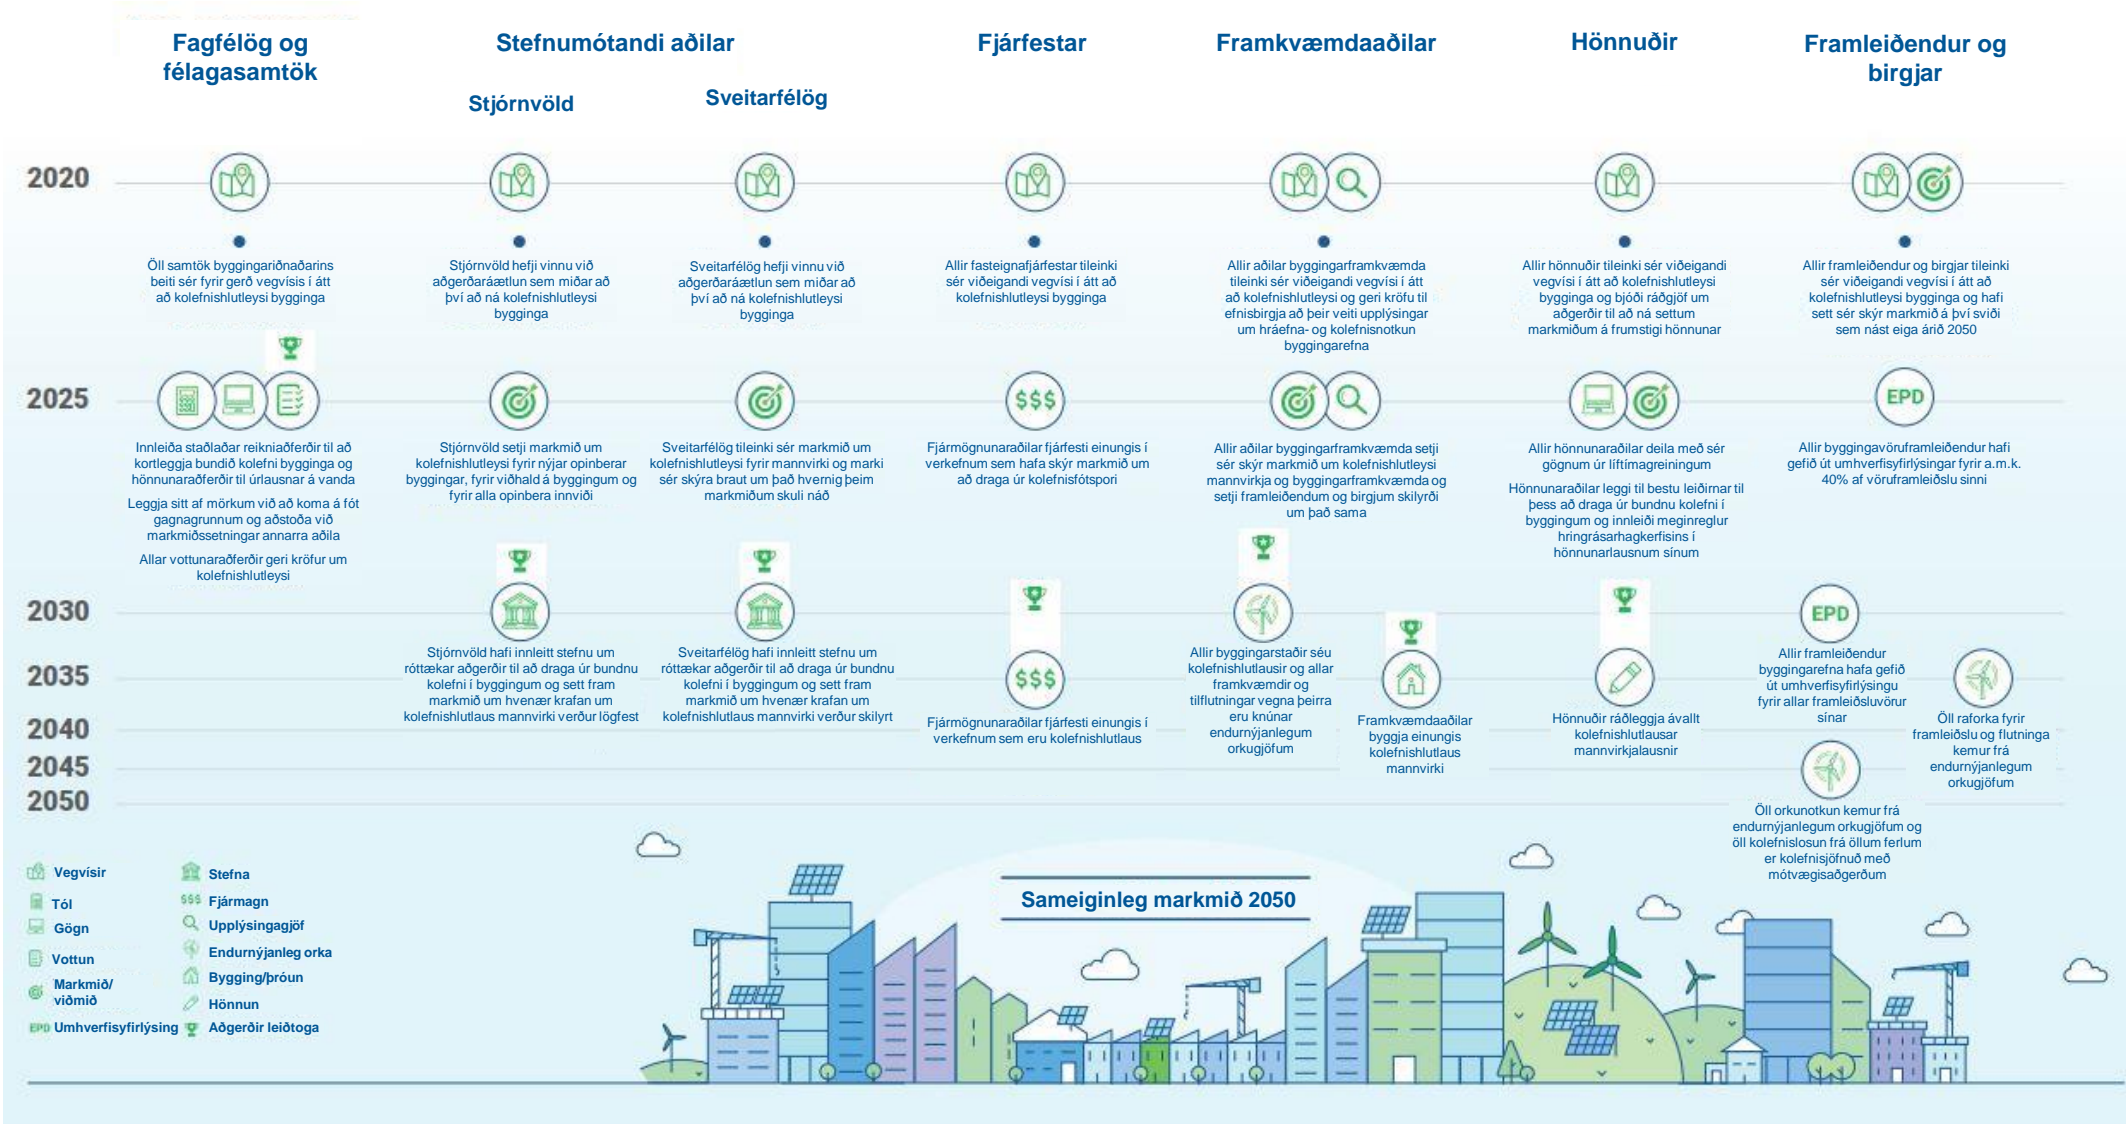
Fagfélög og félagasamtök

Stefnumótandi aðilar

Stjórnvöld

Sveitarfélög

Fjárfestar

Framkvæmdaaðilar

Hönnuðir

Framleiðendur og birgjar

2020

Öll samtök byggingariðnaðarins beiti sér fyrir gerð vegvísis í átt að kolefnishlutleysi bygginga

Stjórnvöld hefji vinnu við aðgerðaráætlun sem miðar að því að ná kolefnishlutleysi bygginga

Sveitarfélög hefji vinnu við aðgerðaráætlun sem miðar að því að ná kolefnishlutleysi bygginga

Allir fasteignafjárfestar tileinki sér viðeigandi vegvísi í átt að kolefnishlutleysi bygginga

Allir aðilar byggingarframkvæmda tileinki sér viðeigandi vegvísi í átt að kolefnishlutleysi og geri kröfu til efnisbirgja að þeir veiti upplýsingar um hráefna- og kolefnisnotkun byggingarefna

Allir hönnuðir tileinki sér viðeigandi vegvísi í átt að kolefnishlutleysi bygginga og bjóði ráðgjöf um aðgerðir til að ná settum markmiðum á frumstigi hönnunar

Allir framleiðendur og birgjar tileinki sér viðeigandi vegvísi í átt að kolefnishlutleysi bygginga og hafi sett sér skýr markmið á því sviði sem nást eiga árið 2050

2025

Innleiða staðlaðar reikniaðferðir til að kortleggja bundið kolefni bygginga og hönnunaraðferðir til úrlausnar á vanda

Leggja sitt af mörkum við að koma á fót gagnagrunnum og aðstoða við markmiðssetningar annarra aðila

Allar vottunaraðferðir geri kröfur um kolefnishlutleysi

Stjórnvöld setji markmið um kolefnishlutleysi fyrir nýjar opinberar byggingar, fyrir viðhald á byggingum og fyrir alla opinbera innviði

Sveitarfélög tileinki sér markmið um kolefnishlutleysi fyrir mannvirki og marki sér skýra braut um það hvernig þeim markmiðum skuli náð

Fjármögnunaraðilar fjárfesti einungis í verkefnum sem hafa skýr markmið um að draga úr kolefnisfótspori

Allir aðilar byggingarframkvæmda setji sér skýr markmið um kolefnishlutleysi mannvirkja og byggingarframkvæmda og setji framleiðendum og birgjum skilyrði um það sama

Allir hönnunaraðilar deila með sér gögnum úr líftímagreiningum

Hönnunaraðilar leggi til bestu leiðirnar til þess að draga úr bundnu kolefni í byggingum og innleiði meginreglur hringrásarhagkerfisins í hönnunarlausnum sínum

EPD

Allir byggingavöruframleiðendur hafi gefið út umhverfisyfirlýsingar fyrir a.m.k. 40% af vöruframleiðslu sinni

2030

2035

2040

2045

2050

Stjórnvöld hafi innleitt stefnu um róttækar aðgerðir til að draga úr bundnu kolefni í byggingum og sett fram markmið um hvenær krafan um kolefnishlutlaus mannvirki verður lögfest

Sveitarfélög hafi innleitt stefnu um róttækar aðgerðir til að draga úr bundnu kolefni í byggingum og sett fram markmið um hvenær krafan um kolefnishlutlaus mannvirki verður skilyrt

Fjármögnunaraðilar fjárfesti einungis í verkefnum sem eru kolefnishlutlaus

Allir byggingarstaðir séu kolefnishlutlausir og allar framkvæmdir og tilflutningar vegna þeirra eru knúnar endurnýjanlegum orkugjöfum

Framkvæmdaaðilar byggja einungis kolefnishlutlaus mannvirki

Hönnuðir ráðleggja ávallt kolefnishlutlausar mannvirkjalausnir

EPD

Allir framleiðendur byggingarefna hafa gefið út umhverfisyfirlýsingu fyrir allar framleiðsluvörur sínar

Öll raforka fyrir framleiðslu og flutninga kemur frá endurnýjanlegum orkugjöfum

Öll orkunotkun kemur frá endurnýjanlegum orkugjöfum og öll kolefnislosun frá öllum ferlum er kolefnisjöfnuð með mótvægisaðgerðum

Sameiginleg markmið 2050

Vegvísir
Tól
Gögn
Vottun
Markmið/ viðmið
EPD Umhverfisyfirlýsing
Stefna
$$$ Fjármagn
Upplýsingagjöf
Endurnýjanleg orka
Bygging/þróun
Hönnun
Aðgerðir leiðtoga